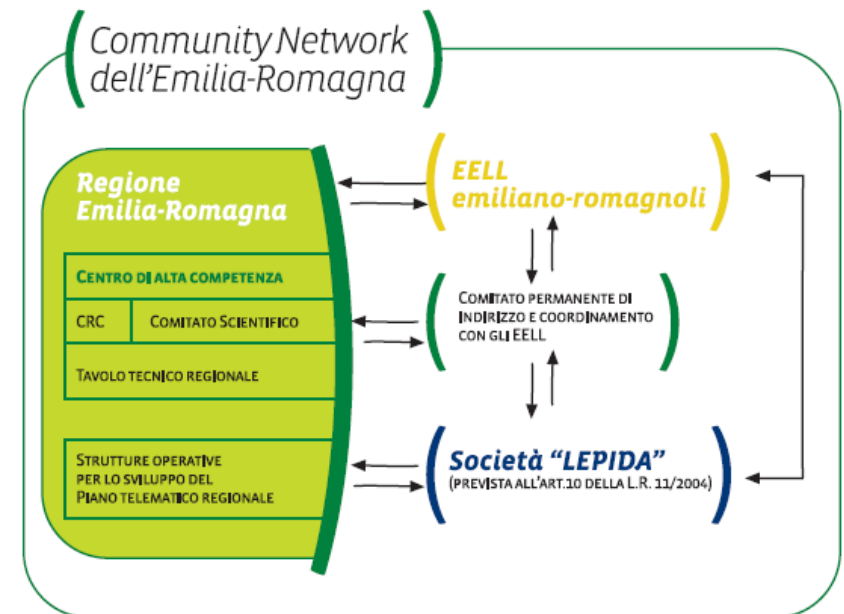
Community Network dell'Emilia-Romagna

Regione Emilia-Romagna

Centro di alta competenza

CRC

Comitato Scientifico

Tavolo tecnico regionale

Strutture operative per lo sviluppo del Piano telematico regionale

EELL emiliano-romagnoli

Comitato permanente di indirizzo e coordinamento con gli EELL

Società "LEPIDA"
(prevista all'art.10 della L.R. 11/2004)